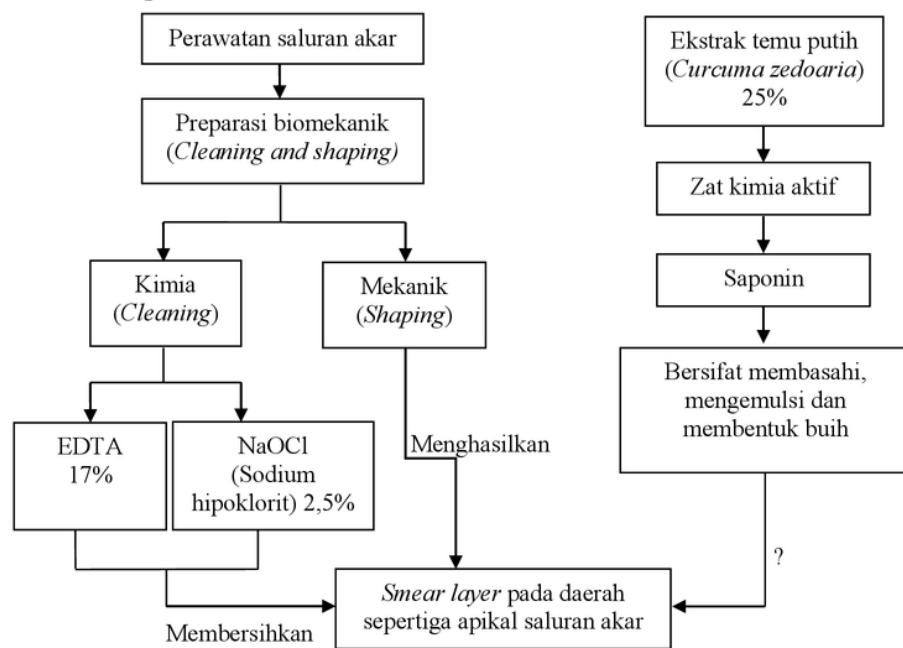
Perawatan saluran akar

Preparasi biomekanik (*Cleaning and shaping*)

Kimia (*Cleaning*)

Mekanik (*Shaping*)

EDTA 17%

NaOCl (Sodium hipoklorit) 2,5%

Menghasilkan

Ekstrak temu putih (*Curcuma zedoaria*) 25%

Zat kimia aktif

Saponin

Bersifat membasahi, mengemulsi dan membentuk buih

?

*Smear layer* pada daerah sepertiga apikal saluran akar

Membersihkan